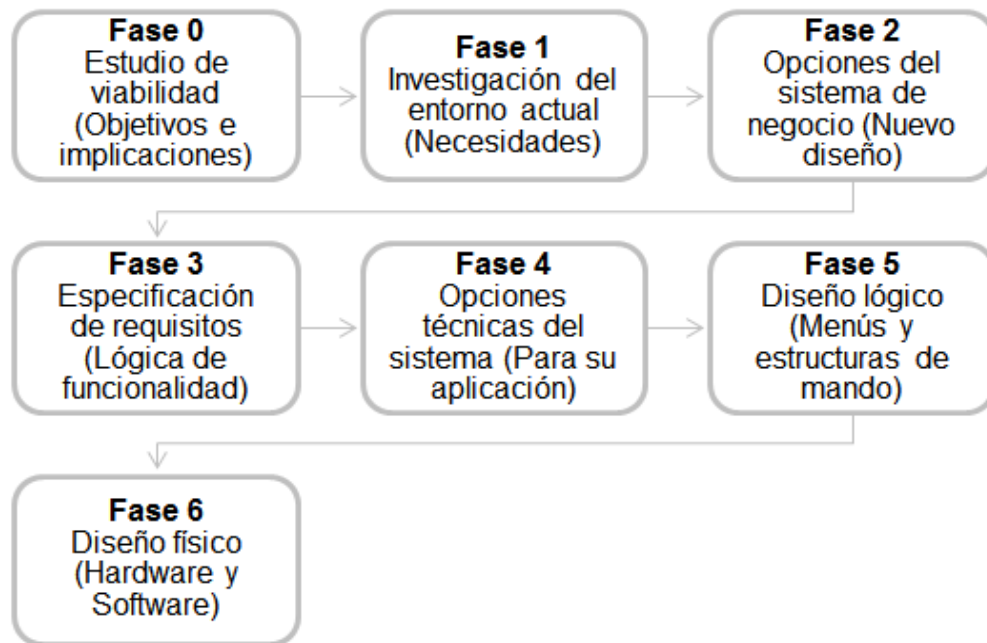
Fase 0
Estudio de viabilidad (Objetivos e implicaciones)

Fase 1
Investigación del entorno actual (Necesidades)

Fase 2
Opciones del sistema de negocio (Nuevo diseño)

Fase 3
Especificación de requisitos (Lógica de funcionalidad)

Fase 4
Opciones técnicas del sistema (Para su aplicación)

Fase 5
Diseño lógico (Menús y estructuras de mando)

Fase 6
Diseño físico (Hardware y Software)